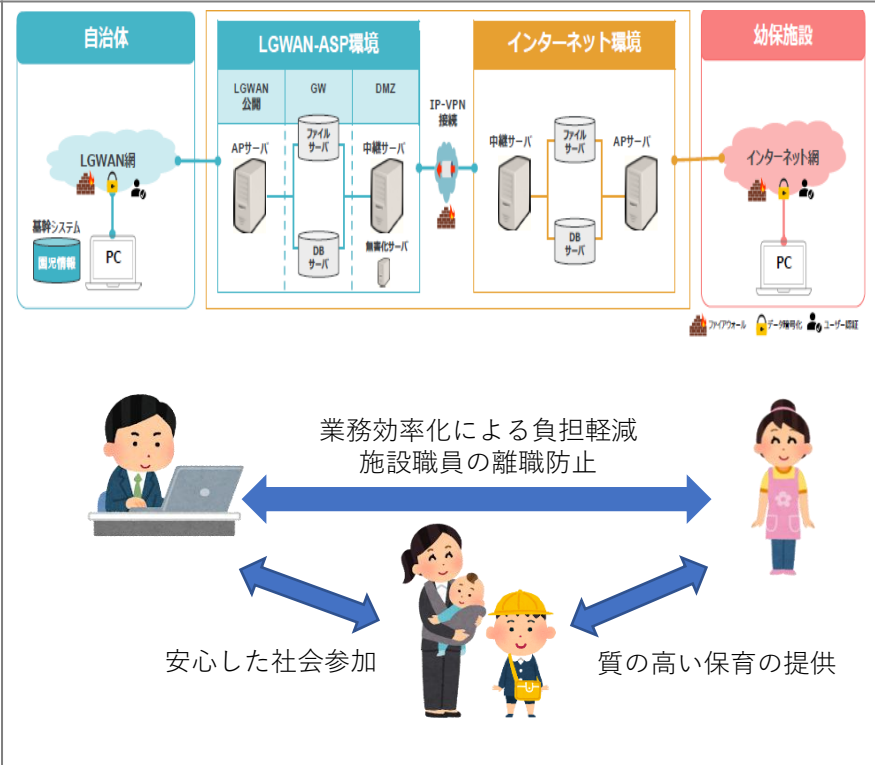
自治体

LGWAN-ASP環境

インターネット環境

幼保施設

LGWAN公開

GW

DMZ

IP-VPN接続

LGWAN網

APサーバ

ファイルサーバ

中継サーバ

中継サーバ

ファイルサーバ

APサーバ

インターネット網

基幹システム

園児情報

PC

DBサーバ

無害化サーバ

DBサーバ

PC

ファイアウォール

データ暗号化

ユーザー認証

業務効率化による負担軽減
施設職員の離職防止

安心した社会参加

質の高い保育の提供